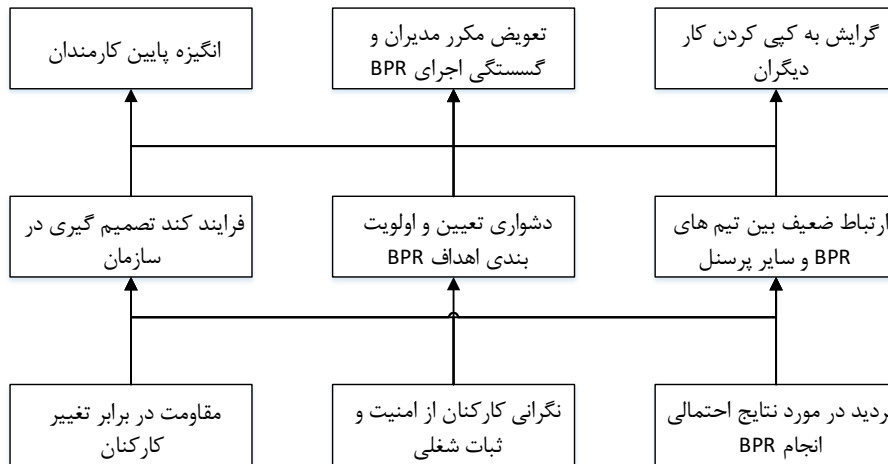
گرایش به کپی کردن کار دیگران

تعویض مکرر مدیران و گسستگی اجرای BPR

انگیزه پایین کارمندان

ارتباط ضعیف بین تیم های BPR و سایر پرسنل

دشواری تعیین و اولویت بندی اهداف BPR

فرایند کند تصمیم گیری در سازمان

ردید در مورد نتایج احتمالی انجام BPR

نگرانی کارکنان از امنیت و ثبات شغلی

مقاومت در برابر تغییر کارکنان